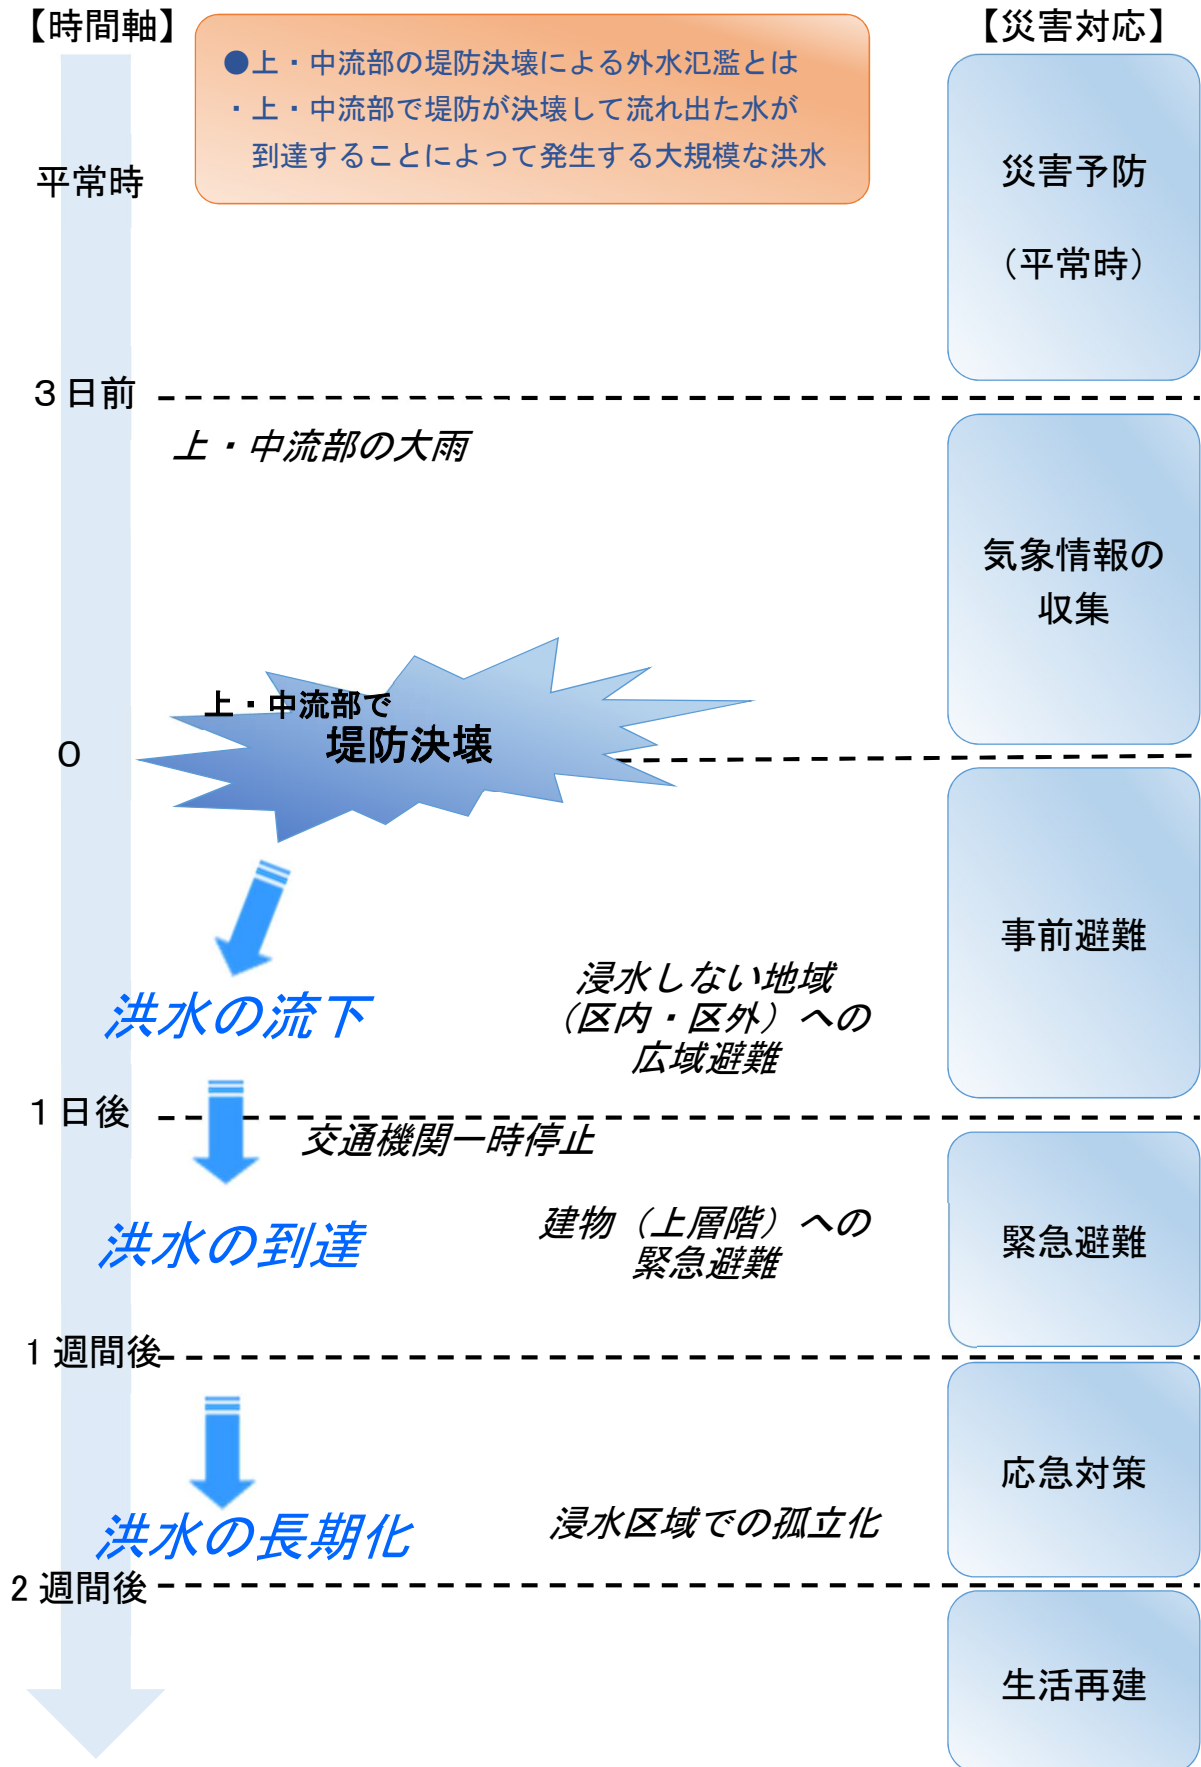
【時間軸】

●上・中流部の堤防決壊による外水氾濫とは
・上・中流部で堤防が決壊して流れ出た水が到達することによって発生する大規模な洪水

【災害対応】

平常時

災害予防
（平常時）

３日前

上・中流部の大雨

気象情報の収集

上・中流部で
堤防決壊

０

事前避難

洪水の流下

浸水しない地域
（区内・区外）への
広域避難

１日後

交通機関一時停止

洪水の到達

建物（上層階）への
緊急避難

緊急避難

１週間後

応急対策

洪水の長期化

浸水区域での孤立化

２週間後

生活再建